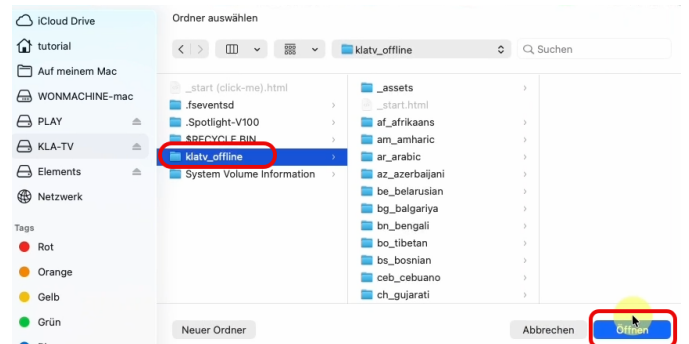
iCloud Drive
tutorial
Auf meinem Mac
WONMACHINE-mac
PLAY
KLA-TV
Elements
Netzwerk

Tags
Rot
Orange
Gelb
Grün

Ordner auswählen

klatv_offline
Suchen

_start (click-me).html
.fseventsd
.Spotlight-V100
$RECYCLE.BIN
klatv_offline
System Volume Information

_assets
_start.html
af_afrikaans
am_amharic
ar_arabic
az_azerbaijani
be_belarusian
bg_balgariya
bn_bengali
bo_tibetan
bs_bosnian
ceb_cebuano
ch_gujarati

Neuer Ordner
Abbrechen
Öffnen